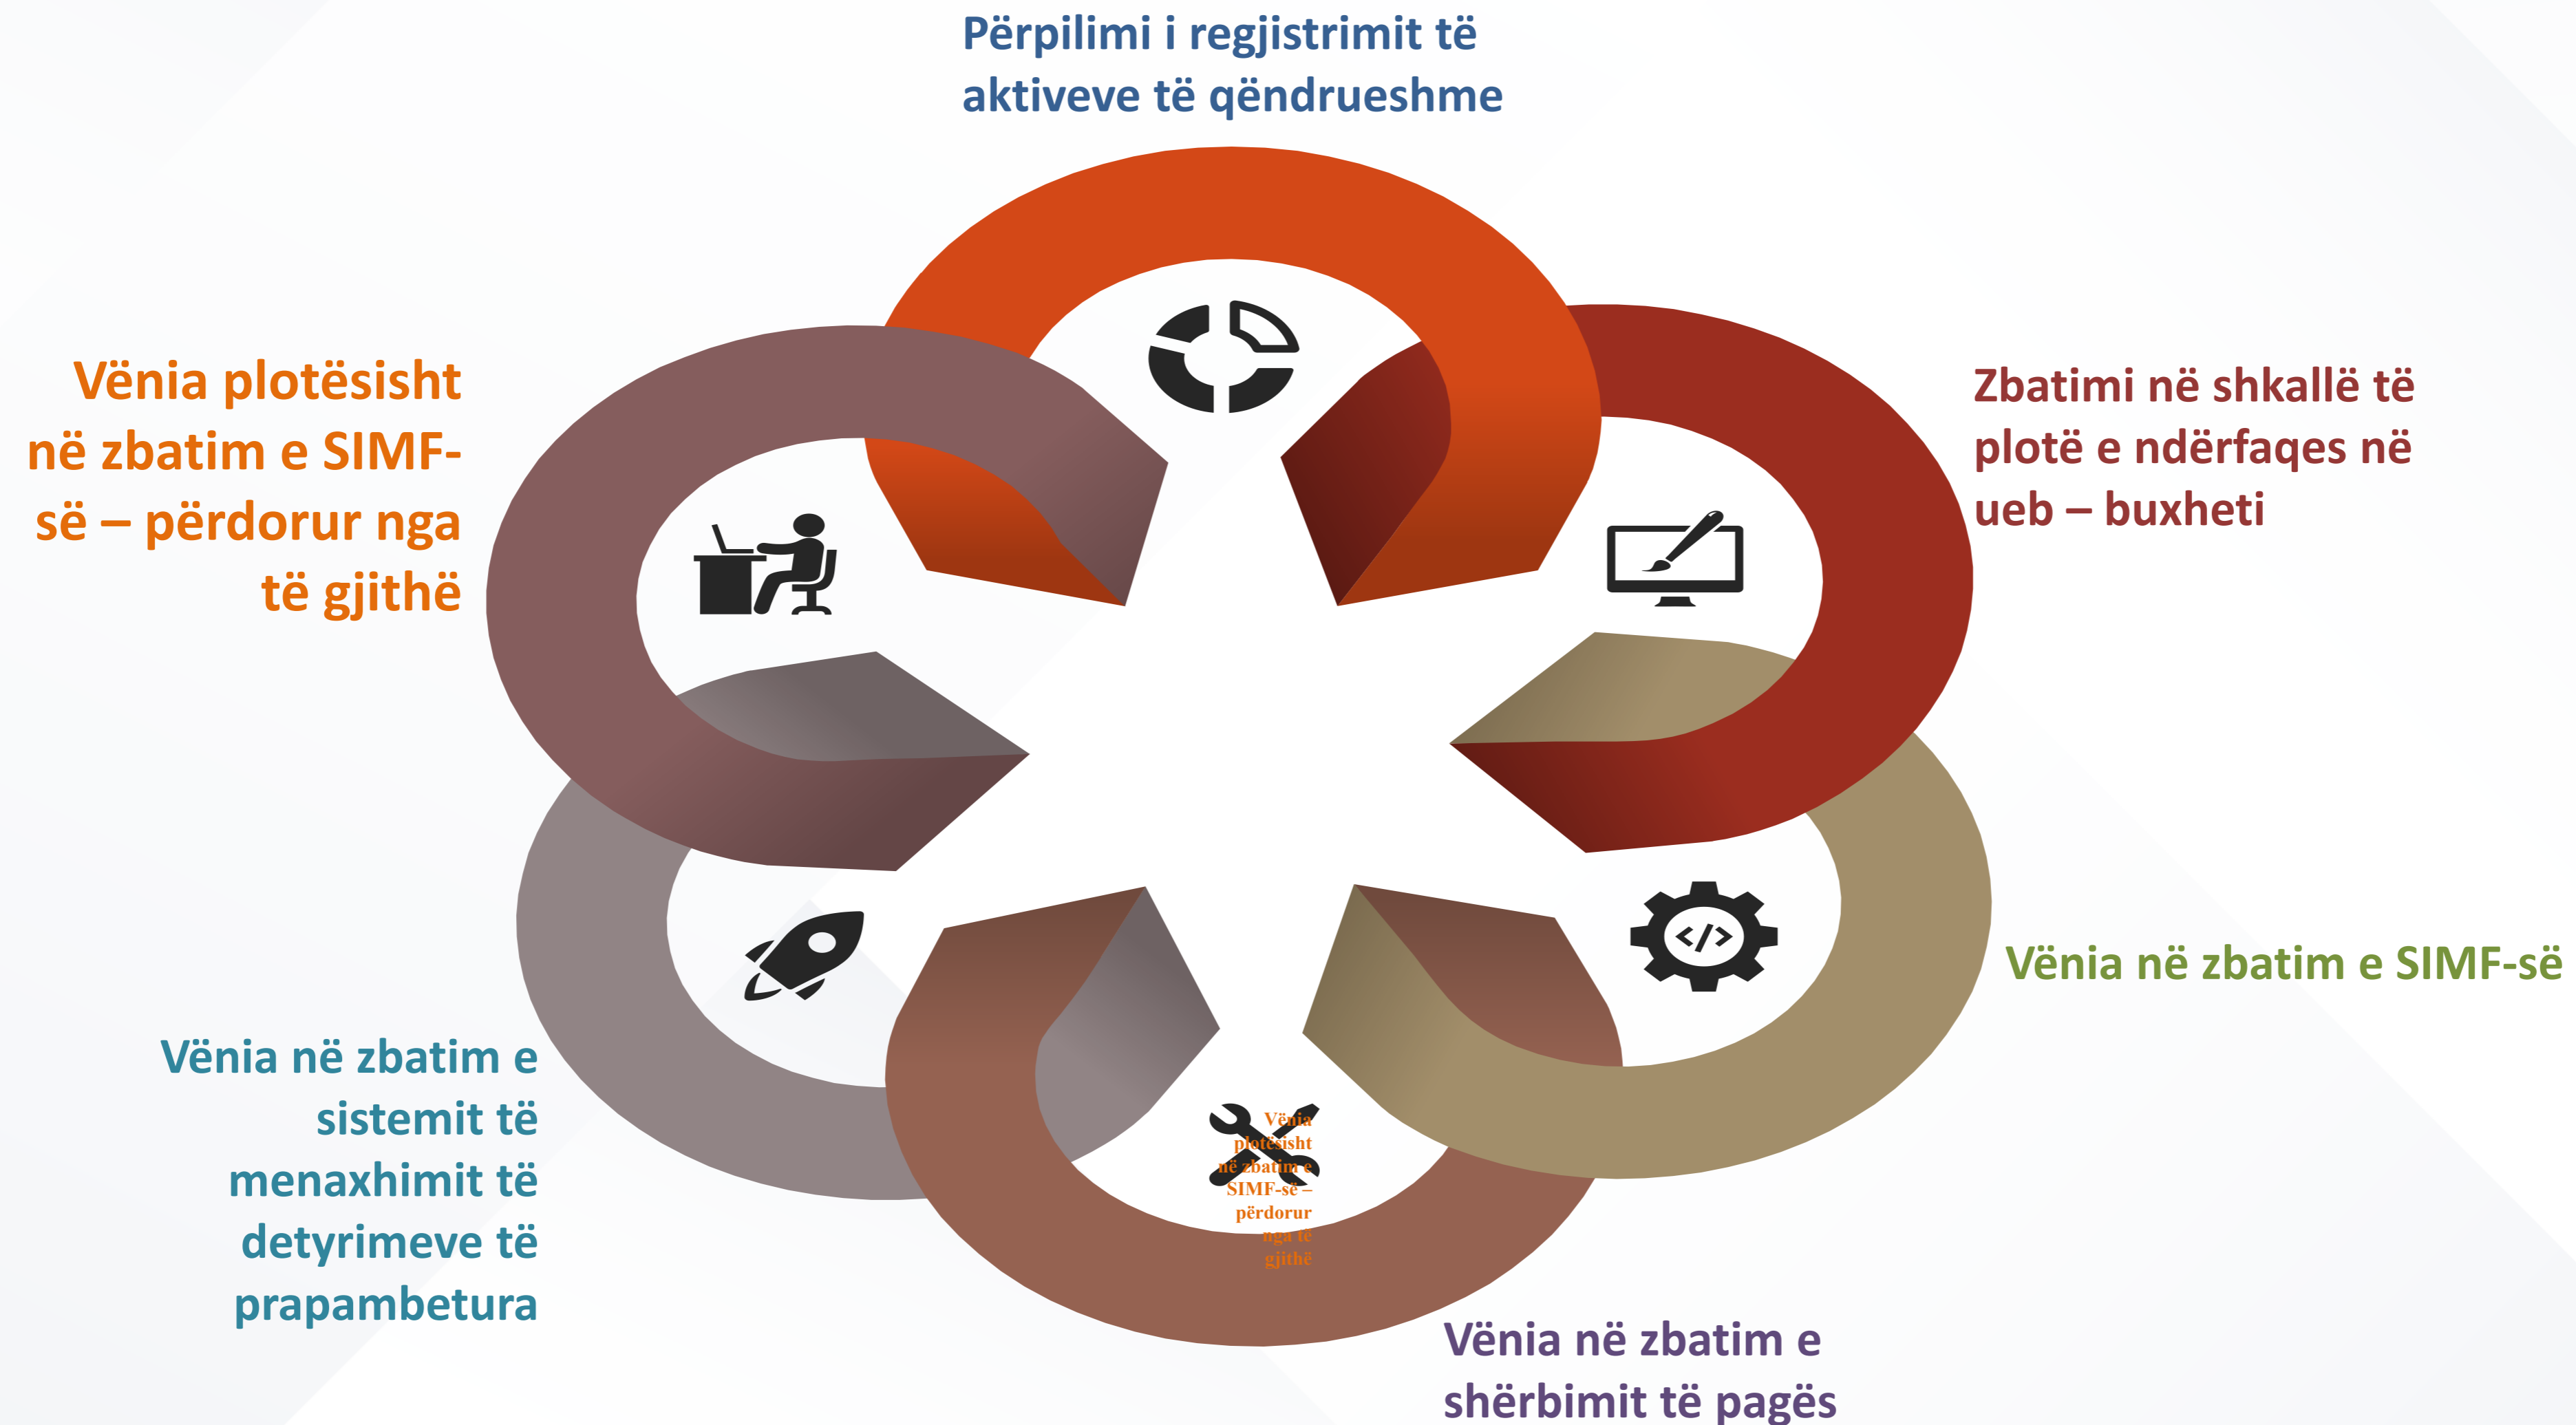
Përpilimi i regjistrimit të aktiveve të qëndrueshme

Vënia plotësisht në zbatim e SIMF-së – përdorur nga të gjithë

Zbatimi në shkallë të plotë e ndërfaqes në ueb – buxheti

Vënia në zbatim e SIMF-së

Vënia në zbatim e sistemit të menaxhimit të detyrimeve të prapambetura

Vënia plotësisht në zbatim e SIMF-së – përdorur nga të gjithë

Vënia në zbatim e shërbimit të pagës